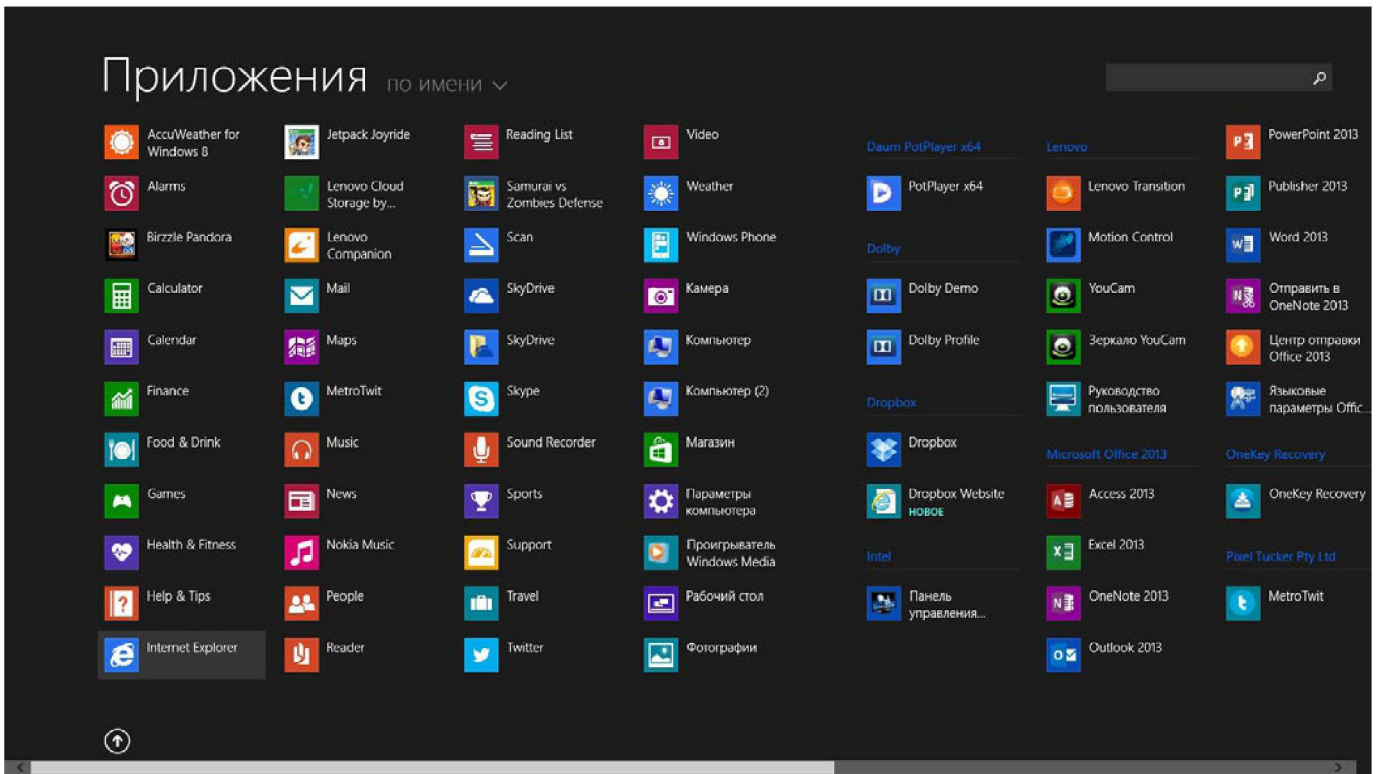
Приложения по имени

AccuWeather for Windows 8
Alarms
Birzzle Pandora
Calculator
Calendar
Finance
Food & Drink
Games
Health & Fitness
Help & Tips
Internet Explorer

Jetpack Joyride
Lenovo Cloud Storage by...
Lenovo Companion
Mail
Maps
MetroTwit
Music
News
Nokia Music
People
Reader

Reading List
Samurai vs Zombies Defense
Scan
SkyDrive
SkyDrive
Skype
Sound Recorder
Sports
Support
Travel
Twitter

Video
Weather
Windows Phone
Камера
Компьютер
Компьютер (2)
Магазин
Параметры компьютера
Проигрыватель Windows Media
Рабочий стол
Фотографии

Daum PotPlayer x64
PotPlayer x64
Dolby
Dolby Demo
Dolby Profile
Dropbox
Dropbox
Dropbox Website
НОВОЕ
Intel
Панель управления...

Lenovo
Lenovo Transition
Motion Control
YouCam
Зеркало YouCam
Руководство пользователя
Microsoft Office 2013
Access 2013
Excel 2013
OneNote 2013
Outlook 2013

PowerPoint 2013
Publisher 2013
Word 2013
Отправить в OneNote 2013
Центр отправки Office 2013
Языковые параметры Offic...
OneKey Recovery
OneKey Recovery
Pixel Tucker Pty Ltd
MetroTwit